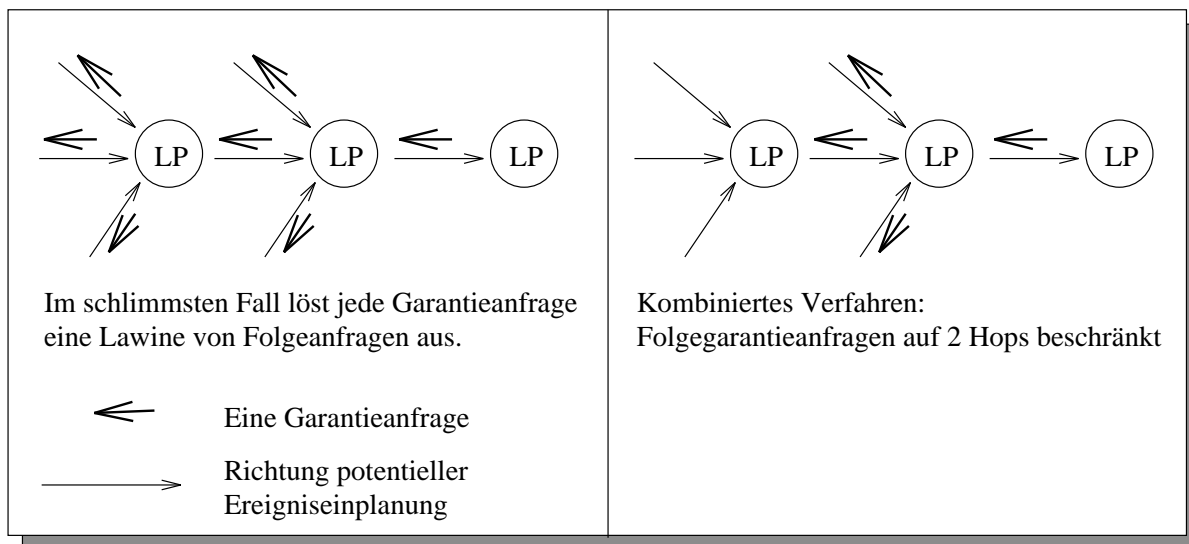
LP LP LP

Im schlimmsten Fall löst jede Garantieanfrage eine Lawine von Folgeanfragen aus.

Eine Garantieanfrage

Richtung potentieller Ereigniseinplanung

LP LP LP

Kombiniertes Verfahren:
Folgegarantieanfragen auf 2 Hops beschränkt